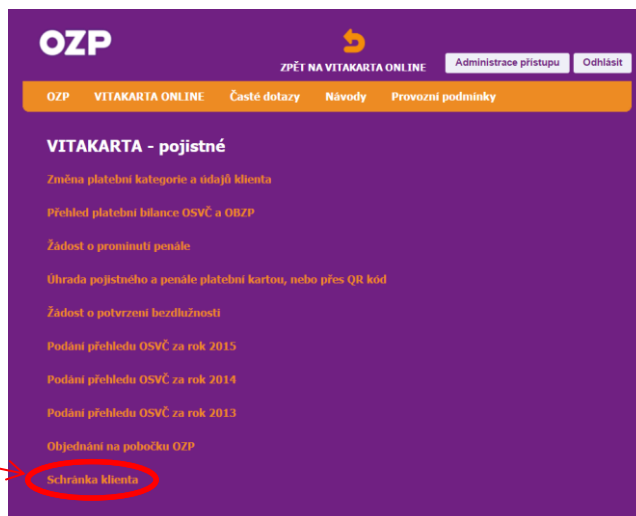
OZP

ZPĚT NA VITAKARTA ONLINE

Administrace přístupu

Odhlásit

OZP VITAKARTA ONLINE Časté dotazy Návody Provozní podmínky

VITAKARTA - pojistné

Změna platební kategorie a údajů klienta

Přehled platební bilance OSVČ a OBZP

Žádost o prominutí penále

Úhrada pojistného a penále platební kartou, nebo přes QR kód

Žádost o potvrzení bezdlužnosti

Podání přehledu OSVČ za rok 2015

Podání přehledu OSVČ za rok 2014

Podání přehledu OSVČ za rok 2013

Objednání na pobočku OZP

Schránka klienta